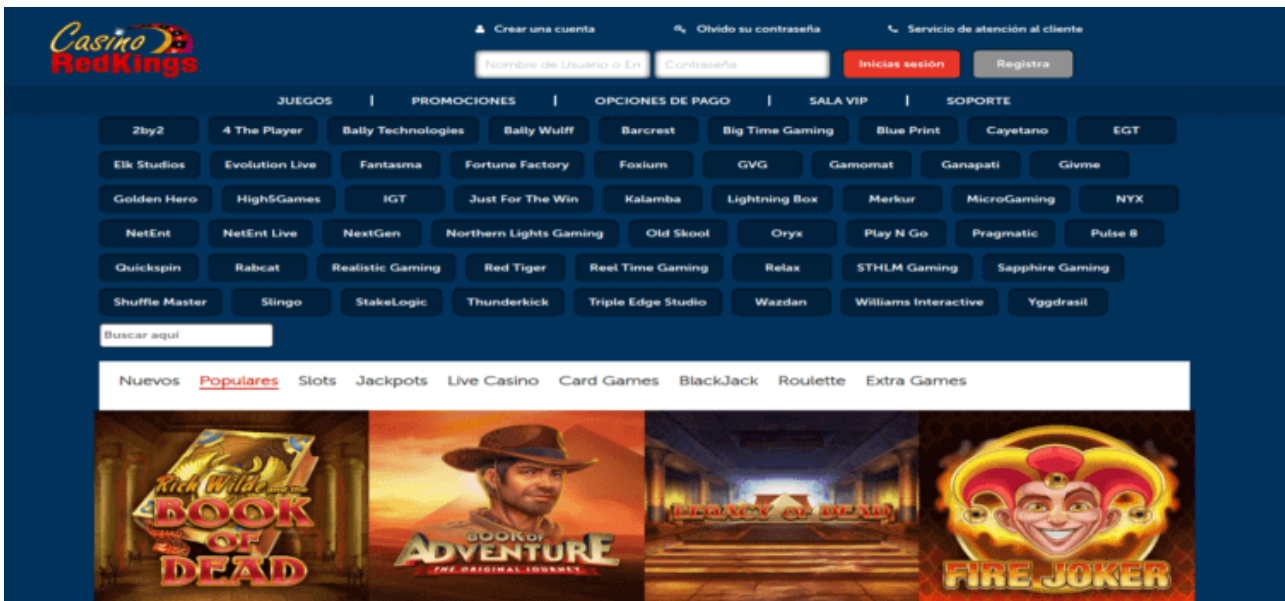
Casino RedKings

Crear una cuenta
Olvido su contraseña
Servicio de atención al cliente

Nombre de Usuario o En
Contraseña
Inicias sesión
Registra

JUEGOS | PROMOCIONES | OPCIONES DE PAGO | SALA VIP | SOPORTE

2by2
4 The Player
Bally Technologies
Bally Wulff
Barcrest
Big Time Gaming
Blue Print
Cayetano
EGT
Elk Studios
Evolution Live
Fantasma
Fortune Factory
Foxium
GVG
Gamomat
Ganapati
Givme
Golden Hero
High5Games
IGT
Just For The Win
Kalamba
Lightning Box
Merkur
MicroGaming
NYX
NetEnt
NetEnt Live
NextGen
Northern Lights Gaming
Old Skool
Oryx
Play N Go
Pragmatic
Pulse 8
Quickspin
Rabcat
Realistic Gaming
Red Tiger
Reel Time Gaming
Relax
STHLM Gaming
Sapphire Gaming
Shuffle Master
Slingo
StakeLogic
Thunderkick
Triple Edge Studio
Wazdan
Williams Interactive
Yggdrasil

Buscar aqui

Nuevos
Populares
Slots
Jackpots
Live Casino
Card Games
BlackJack
Roulette
Extra Games

Rich Wilde and the BOOK OF DEAD
BOOK of ADVENTURE THE ORIGINAL JOURNEY
LEGACY OF DEAD
FIRE JOKER